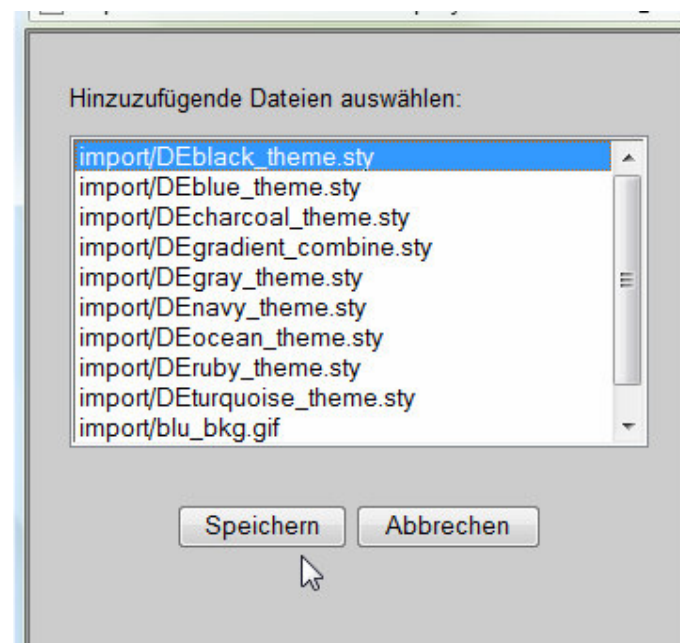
Hinzuzufügende Dateien auswählen:

import/DEblack_theme.sty
import/DEblue_theme.sty
import/DEcharcoal_theme.sty
import/DEgradient_combine.sty
import/DEgray_theme.sty
import/DEnavy_theme.sty
import/DEocean_theme.sty
import/DEruby_theme.sty
import/DEturquoise_theme.sty
import/blu_bkg.gif

Speichern Abbrechen